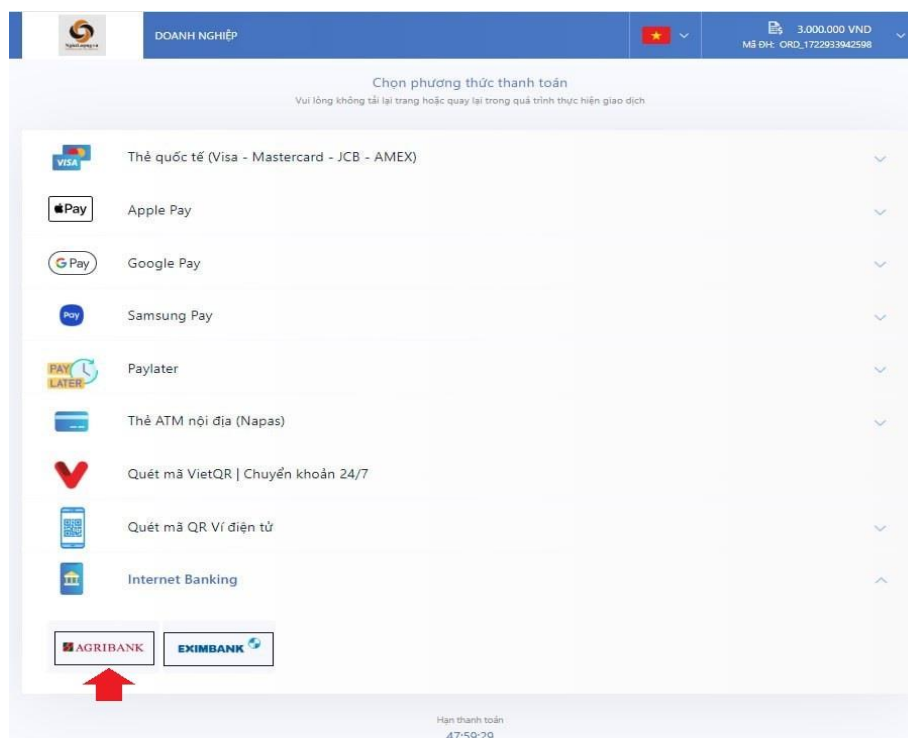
DOANH NGHIỆP

3.000.000 VND
Mã ĐH: ORD_1722933942598

Chọn phương thức thanh toán
Vui lòng không tải lại trang hoặc quay lại trong quá trình thực hiện giao dịch

VISA
Thẻ quốc tế (Visa - Mastercard - JCB - AMEX)

Pay
Apple Pay

G Pay
Google Pay

Pay
Samsung Pay

PAY LATER
Paylater

Thẻ ATM nội địa (Napas)

Quét mã VietQR | Chuyển khoản 24/7

Quét mã QR Ví điện tử

Internet Banking

AGRIBANK
EXIMBANK

Hạn thanh toán
47:59:29